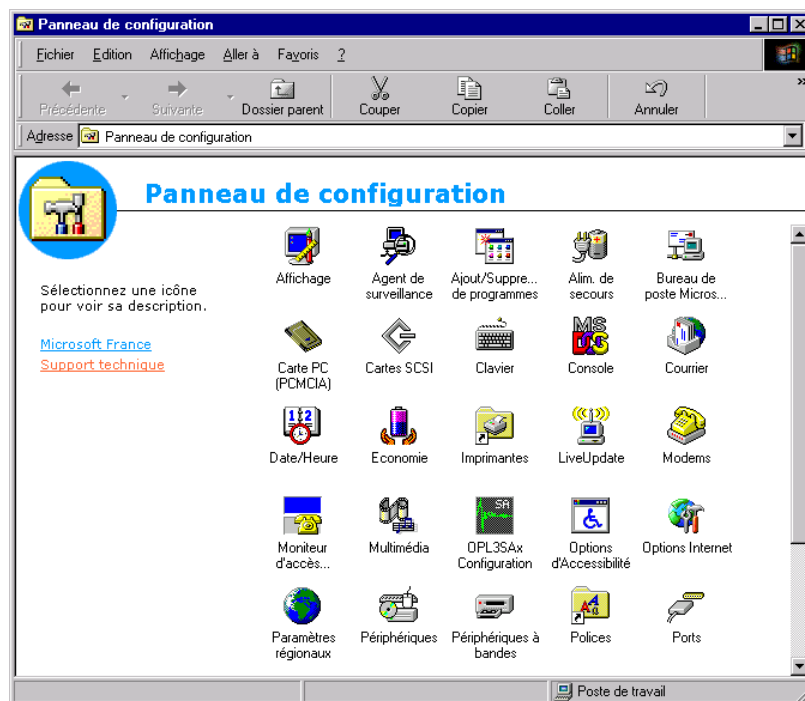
Panneau de configuration

Fichier Edition Affichage Aller à Favoris ?

Précédente Suivante Dossier parent Couper Copier Coller Annuler

Adresse Panneau de configuration

Panneau de configuration

Sélectionnez une icône pour voir sa description.

Microsoft France
Support technique

Affichage
Agent de surveillance
Ajout/Suppre... de programmes
Alim. de secours
Bureau de poste Micros...
Carte PC (PCMCIA)
Cartes SCSI
Clavier
Console
Courrier
Date/Heure
Economie
Imprimantes
LiveUpdate
Modems
Moniteur d'accès...
Multimédia
OPL3SAx Configuration
Options d'Accessibilité
Options Internet
Paramètres régionaux
Périphériques
Périphériques à bandes
Polices
Ports

Poste de travail